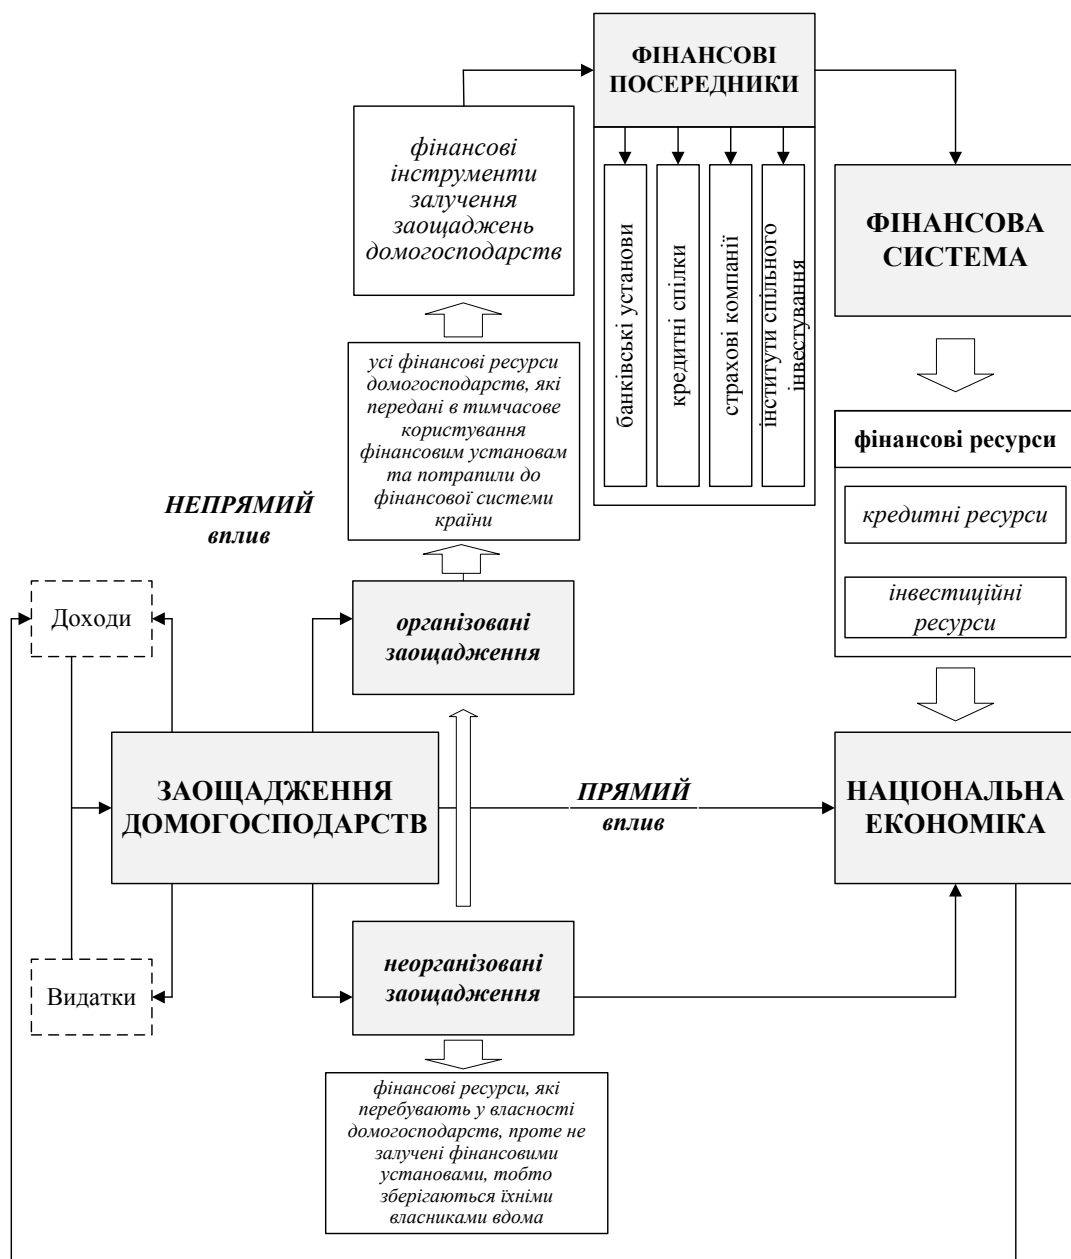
ФІНАНСОВІ ПОСЕРЕДНИКИ

фінансові інструменти залучення заощаджень домогосподарств

банківські установи

кредитні спілки

страхові компанії

інститути спільного інвестування

ФІНАНСОВА СИСТЕМА

усі фінансові ресурси домогосподарств, які передані в тимчасове користування фінансовим установам та потрапили до фінансової системи країни

фінансові ресурси

кредитні ресурси

інвестиційні ресурси

НЕПРЯМИЙ вплив

Доходи

організовані заощадження

ЗАОЩАДЖЕННЯ ДОМОГОСПОДАРСТВ

ПРЯМИЙ вплив

НАЦІОНАЛЬНА ЕКОНОМІКА

Видатки

неорганізовані заощадження

фінансові ресурси, які перебувають у власності домогосподарств, проте не залучені фінансовими установами, тобто зберігаються їхніми власниками вдома